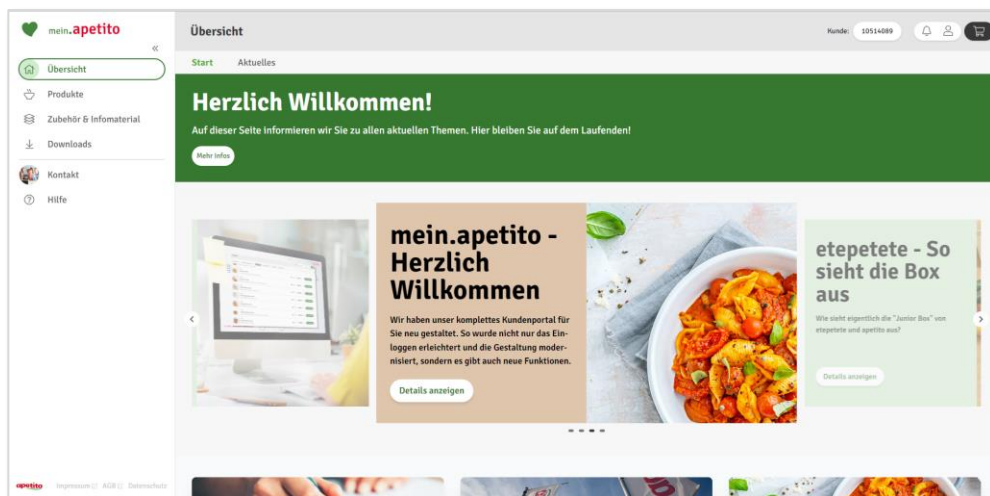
mein.apetito

«

Übersicht

Produkte

Zubehör & Infomaterial

Downloads

Kontakt

Hilfe

apetito Impressum AGB Datenschutz

Übersicht

Kunde: 10514089

Start Aktuelles

Herzlich Willkommen!

Auf dieser Seite informieren wir Sie zu allen aktuellen Themen. Hier bleiben Sie auf dem Laufenden!

Mehr infos

mein.apetito - Herzlich Willkommen

Wir haben unser komplettes Kundenportal für Sie neu gestaltet. So wurde nicht nur das Einloggen erleichtert und die Gestaltung modernisiert, sondern es gibt auch neue Funktionen.

Details anzeigen

etepetete - So sieht die Box aus

Wie sieht eigentlich die "Junior Box" von etepetete und apetito aus?

Details anzeigen